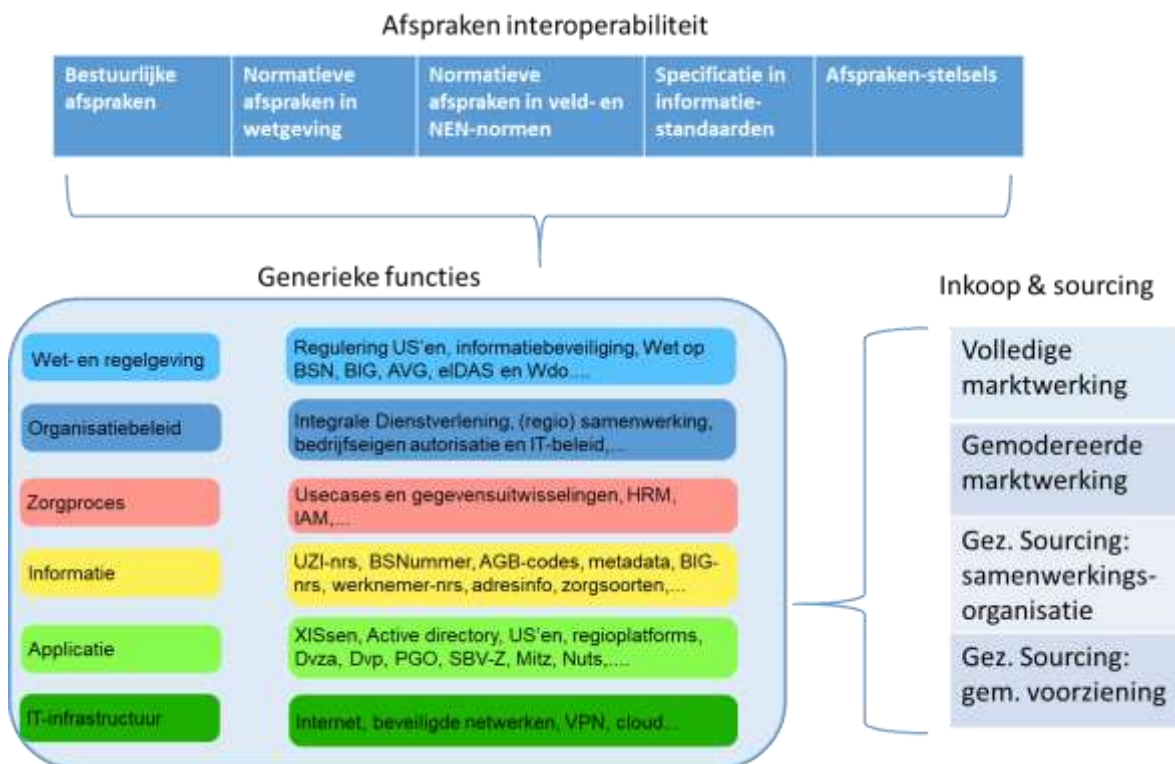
Afspraken interoperabiliteit

| Bestuurlijke afspraken | Normatieve afspraken in wetgeving | Normatieve afspraken in veld- en NEN-normen | Specificatie in informatie-standaarden | Afspraken-stelsels |
|---|---|---|---|---|

Generieke functies

Wet- en regelgeving
Regulering US'en, informatiebeveiliging, Wet op BSN, BIG, AVG, eIDAS en Wdo....

Organisatiebeleid
Integrale Dienstverlening, (regio) samenwerking, bedrijfseigen autorisatie en IT-beleid,...

Zorgproces
Usecases en gegevensuitwisselingen, HRM, IAM,...

Informatie
UZI-nrs, BSNummer, AGB-codes, metadata, BIG-nrs, werknemer-nrs, adresinfo, zorgsoorten,...

Applicatie
XISsen, Active directory, US'en, regioplatforms, Dvza, Dvp, PGO, SBV-Z, Mitz, Nuts,....

IT-infrastructuur
Internet, beveiligde netwerken, VPN, cloud...

Inkoop & sourcing

Volledige marktwerking

Gemodereerde marktwerking

Gez. Sourcing: samenwerkings-organisatie

Gez. Sourcing: gem. voorziening